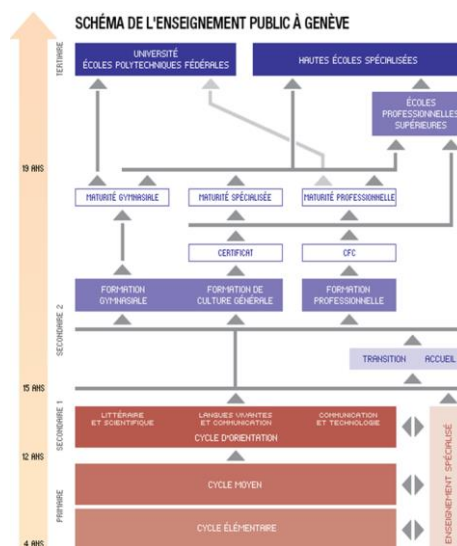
SCHÉMA DE L'ENSEIGNEMENT PUBLIC À GENÈVE

TERTIAIRE

UNIVERSITÉ
ÉCOLES POLYTECHNIQUES FÉDÉRALES

HAUTES ÉCOLES SPÉCIALISÉES

ÉCOLES PROFESSIONNELLES SUPÉRIEURES

19 ANS

MATURITÉ GYMNASIALE

MATURITÉ SPÉCIALISÉE

MATURITÉ PROFESSIONNELLE

CERTIFICAT

CFC

SECONDAIRE 2

FORMATION GYMNASIALE

FORMATION DE CULTURE GÉNÉRALE

FORMATION PROFESSIONNELLE

TRANSITION

ACCUEIL

15 ANS

SECONDAIRE 1

LITTÉRAIRE ET SCIENTIFIQUE

LANGUES VIVANTES ET COMMUNICATION

COMMUNICATION ET TECHNOLOGIE

CYCLE D'ORIENTATION

12 ANS

PRIMAIRE

CYCLE MOYEN

CYCLE ÉLÉMENTAIRE

ENSEIGNEMENT SPÉCIALISÉ

4 ANS